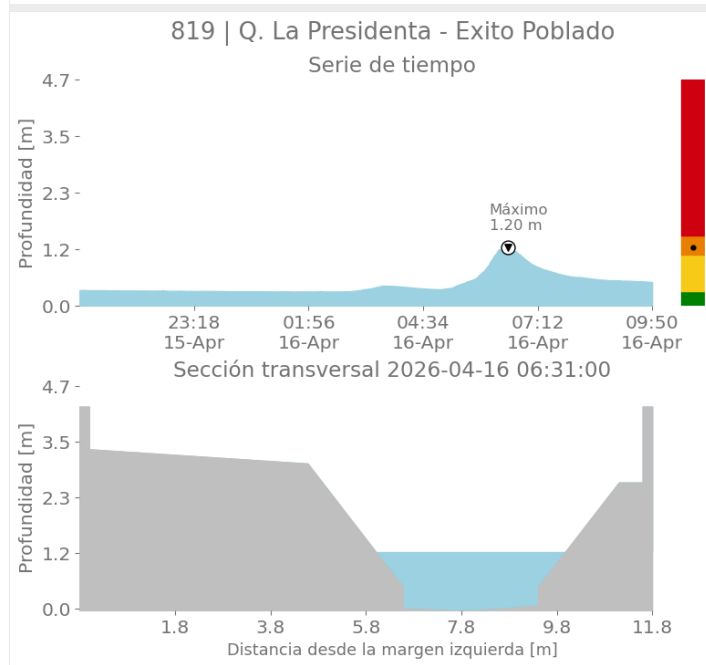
819 | Q. La Presidenta - Exito Poblado

Serie de tiempo

Profundidad [m]

4.7
3.5
2.3
1.2
0.0

Máximo
1.20 m

23:18
15-Apr

01:56
16-Apr

04:34
16-Apr

07:12
16-Apr

09:50
16-Apr

Sección transversal 2026-04-16 06:31:00

Profundidad [m]

4.7
3.5
2.3
1.2
0.0

1.8
3.8
5.8
7.8
9.8
11.8

Distancia desde la margen izquierda [m]